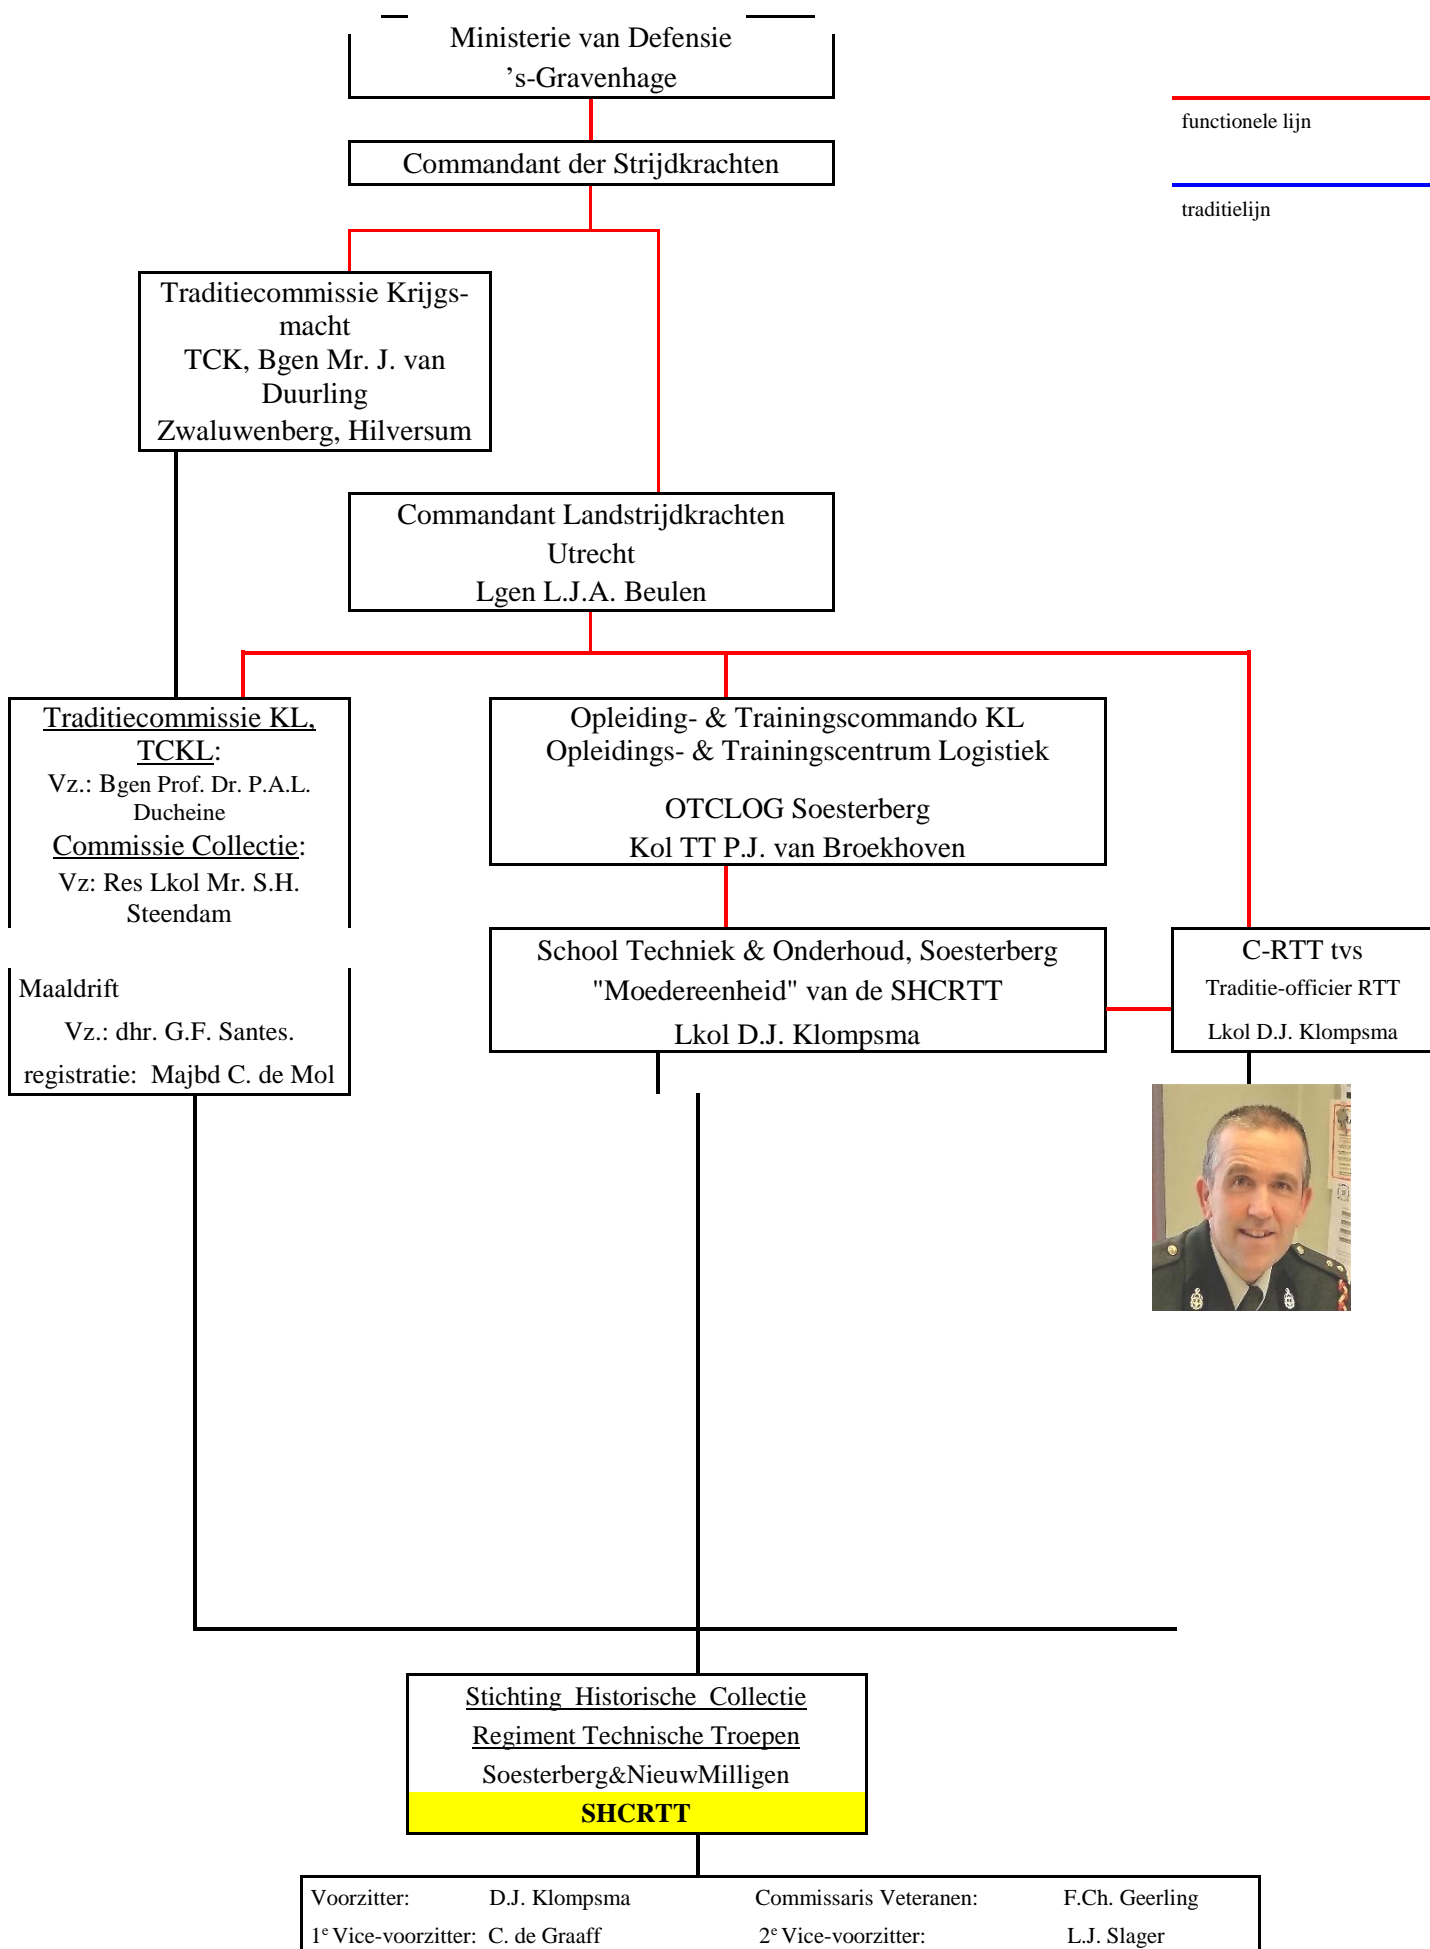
Ministerie van Defensie
's-Gravenhage

functionele lijn

traditielijn

Commandant der Strijdkrachten

Traditiecommissie Krijgsmacht
TCK, Bgen Mr. J. van Duurling
Zwaluwenberg, Hilversum

Commandant Landstrijdkrachten
Utrecht
Lgen L.J.A. Beulen

Traditiecommissie KL, TCKL:
Vz.: Bgen Prof. Dr. P.A.L. Ducheine
Commissie Collectie:
Vz: Res Lkol Mr. S.H. Steendam

Maaldrift
Vz.: dhr. G.F. Santes.
registratie: Majbd C. de Mol

Opleiding- & Trainingscommando KL
Opleidings- & Trainingscentrum Logistiek

OTCLOG Soesterberg
Kol TT P.J. van Broekhoven

School Techniek & Onderhoud, Soesterberg
"Moedereenheid" van de SHCRTT
Lkol D.J. Klompsma

C-RTT tvs
Traditie-officier RTT
Lkol D.J. Klompsma

Stichting Historische Collectie
Regiment Technische Troepen
Soesterberg&NieuwMilligen
SHCRTT

| Voorzitter: | D.J. Klompsma | Commissaris Veteranen: | F.Ch. Geerling |
|---|---|---|---|
| 1$^e$ Vice-voorzitter: | C. de Graaff | 2$^e$ Vice-voorzitter: | L.J. Slager |